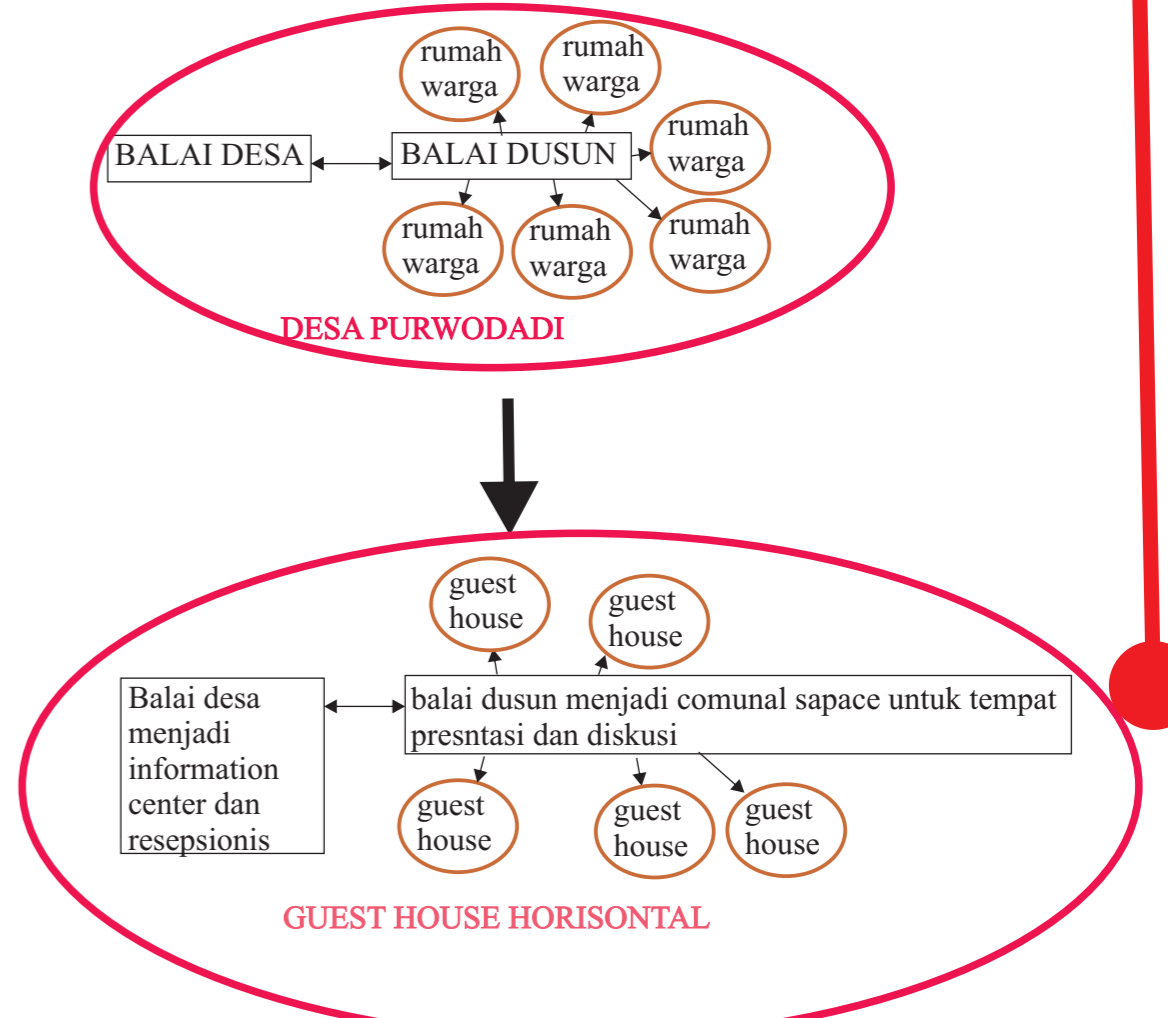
rumah warga

rumah warga

BALAI DESA

BALAI DUSUN

rumah warga

rumah warga

rumah warga

rumah warga

DESA PURWODADI

guest house

guest house

Balai desa menjadi information center dan resepsionis

balai dusun menjadi comunal sapace untuk tempat presntasi dan diskusi

guest house

guest house

guest house

GUEST HOUSE HORISONTAL